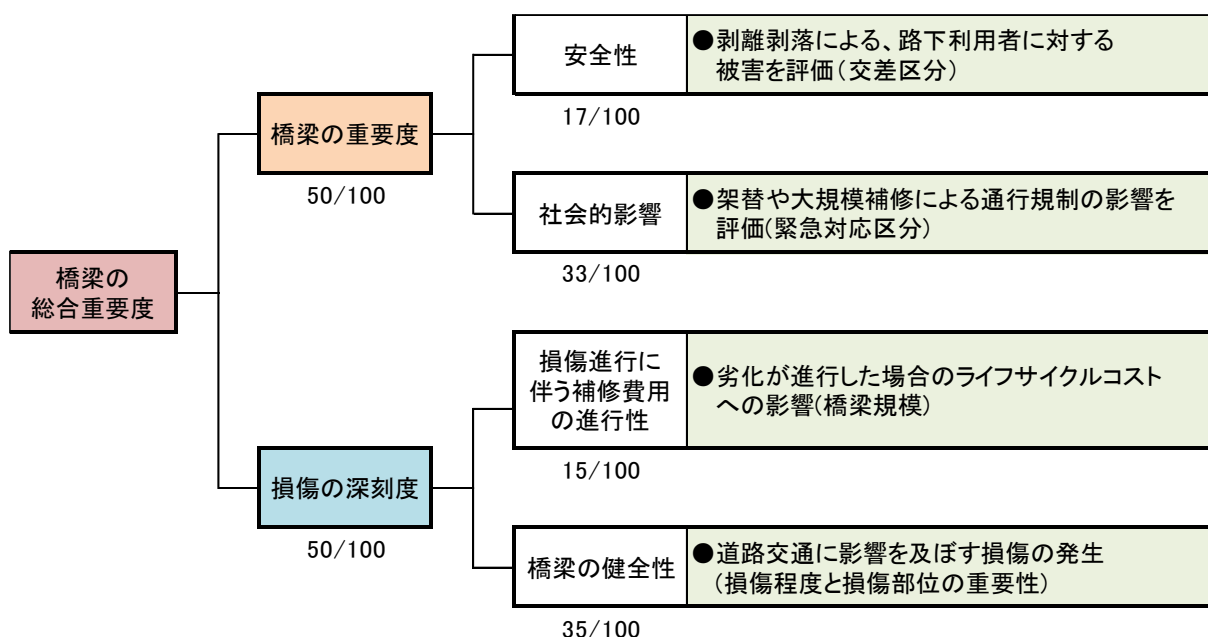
橋梁の総合重要度

橋梁の重要度
50/100

安全性
17/100
●剥離剥落による、路下利用者に対する被害を評価（交差区分）

社会的影響
33/100
●架替や大規模補修による通行規制の影響を評価(緊急対応区分)

損傷の深刻度
50/100

損傷進行に伴う補修費用の進行性
15/100
●劣化が進行した場合のライフサイクルコストへの影響(橋梁規模)

橋梁の健全性
35/100
●道路交通に影響を及ぼす損傷の発生（損傷程度と損傷部位の重要性）